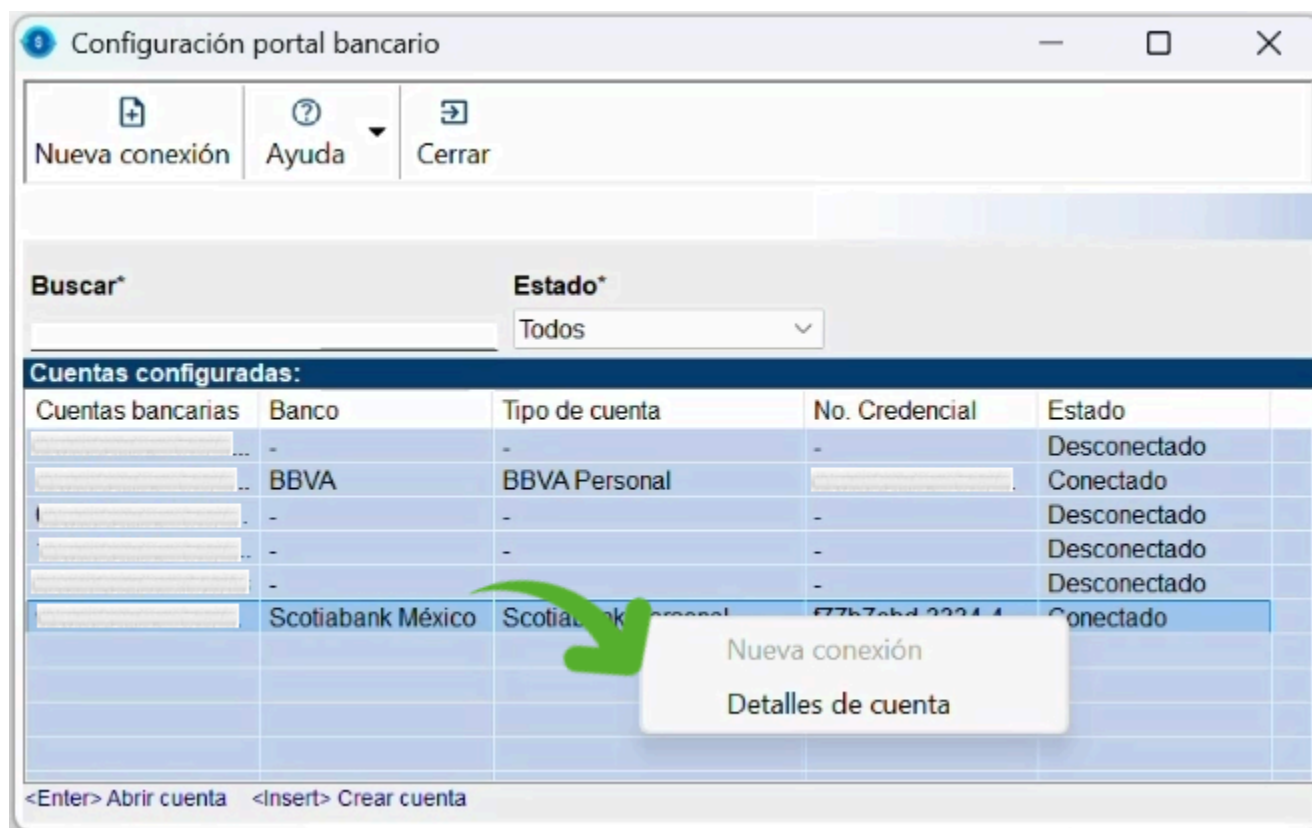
Configuración portal bancario

Nueva conexión | Ayuda | Cerrar

Buscar*

Estado*

Todos

Cuentas configuradas:

| Cuentas bancarias | Banco | Tipo de cuenta | No. Credencial | Estado |
|---|---|---|---|---|
| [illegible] | - | - | - | Desconectado |
| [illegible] | BBVA | BBVA Personal | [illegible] | Conectado |
| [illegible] | - | - | - | Desconectado |
| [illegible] | - | - | - | Desconectado |
| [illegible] | - | - | - | Desconectado |
| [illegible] | Scotiabank México | Scotia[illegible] | f77b7ebd-2224-4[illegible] | Conectado |

Nueva conexión
Detalles de cuenta

<Enter> Abrir cuenta <Insert> Crear cuenta